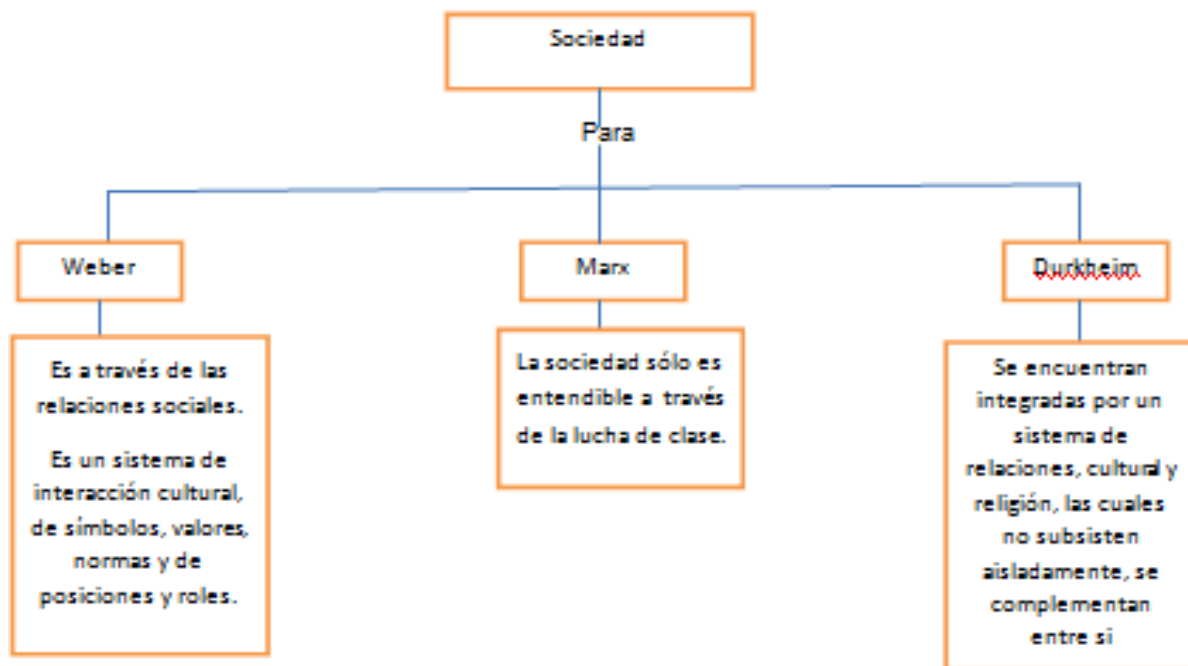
Sociedad

Para

Weber

Marx

Durkheim

Es a través de las relaciones sociales.

Es un sistema de interacción cultural, de símbolos, valores, normas y de posiciones y roles.

La sociedad sólo es entendible a través de la lucha de clase.

Se encuentran integradas por un sistema de relaciones, cultural y religión, las cuales no subsisten aisladamente, se complementan entre si